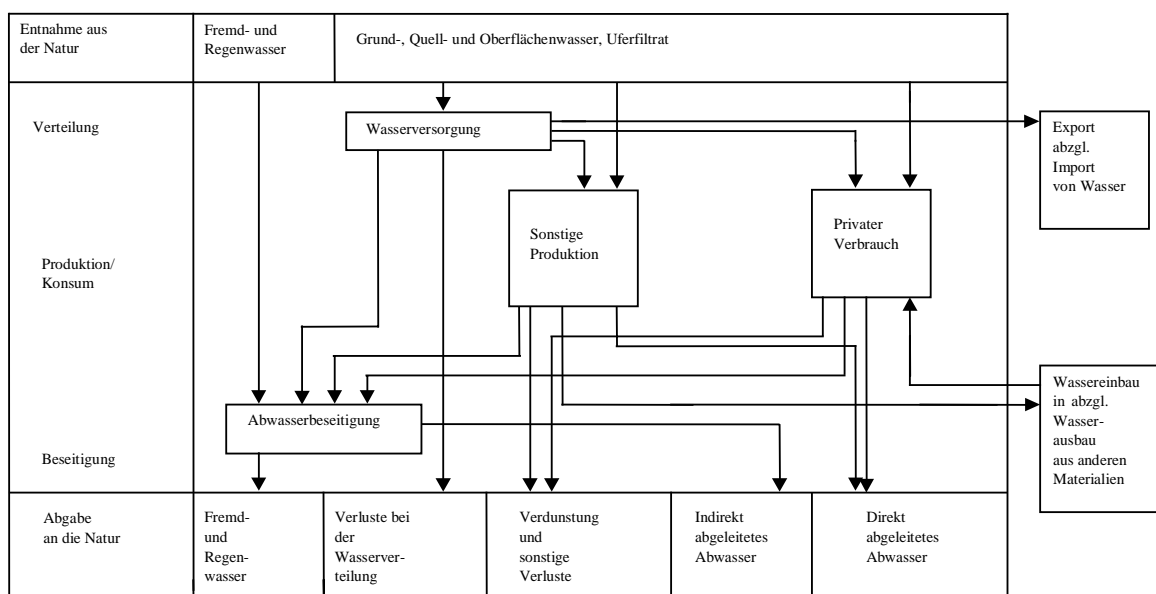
Entnahme aus der Natur

Fremd- und Regenwasser

Grund-, Quell- und Oberflächenwasser, Uferfiltrat

Verteilung

Wasserversorgung

Export abzgl. Import von Wasser

Sonstige Produktion

Privater Verbrauch

Produktion/ Konsum

Wassereinbau in abzgl. Wasserausbau aus anderen Materialien

Abwasserbeseitigung

Beseitigung

Abgabe an die Natur

Fremd- und Regenwasser

Verluste bei der Wasserverteilung

Verdunstung und sonstige Verluste

Indirekt abgeleitetes Abwasser

Direkt abgeleitetes Abwasser